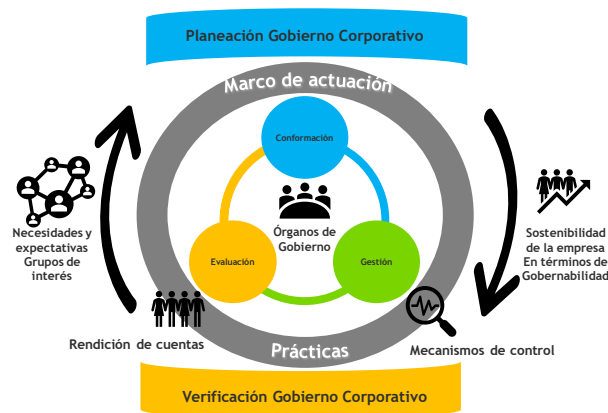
Planeación Gobierno Corporativo

Marco de actuación

Conformación

Órganos de Gobierno

Evaluación

Gestión

Necesidades y expectativas Grupos de interés

Sostenibilidad de la empresa En términos de Gobernabilidad

Rendición de cuentas

Prácticas

Mecanismos de control

Verificación Gobierno Corporativo